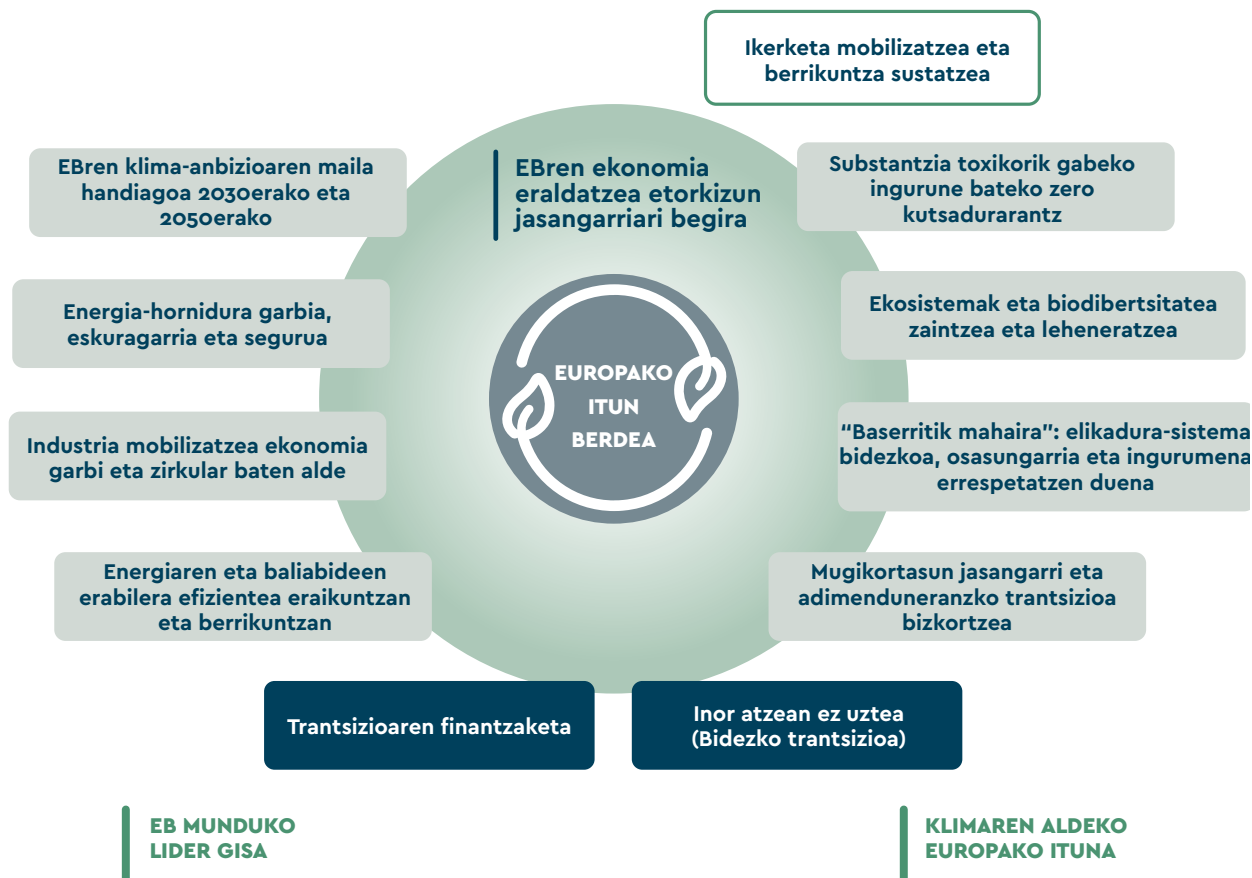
Ikerketa mobilizatzea eta berrikuntza sustatzea

EBren klima-anbizioaren maila handiagoa 2030erako eta 2050erako

EBren ekonomia eraldatzea etorkizun jasangarriari begira

Substantzia toxikorik gabeko ingurune bateko zero kutsadurarantz

Energia-hornidura garbia, eskuragarria eta segurua

Ekosistemak eta biodibertsitatea zaintzea eta leheneratzea

EUROPAKO ITUN BERDEA

Industria mobilizatzea ekonomia garbi eta zirkular baten alde

"Baserritik mahaira": elikadura-sistema bidezkoa, osasungarria eta ingurumena errespetatzen duena

Energiaren eta baliabideen erabilera efizientea eraikuntzan eta berrikuntzan

Mugikortasun jasangarri eta adimenduneranzko trantsizioa bizkortzea

Trantsizioaren finantzaketa

Inor atzean ez uztea (Bidezko trantsizioa)

EB MUNDUKO LIDER GISA

KLIMAREN ALDEKO EUROPAKO ITUNA